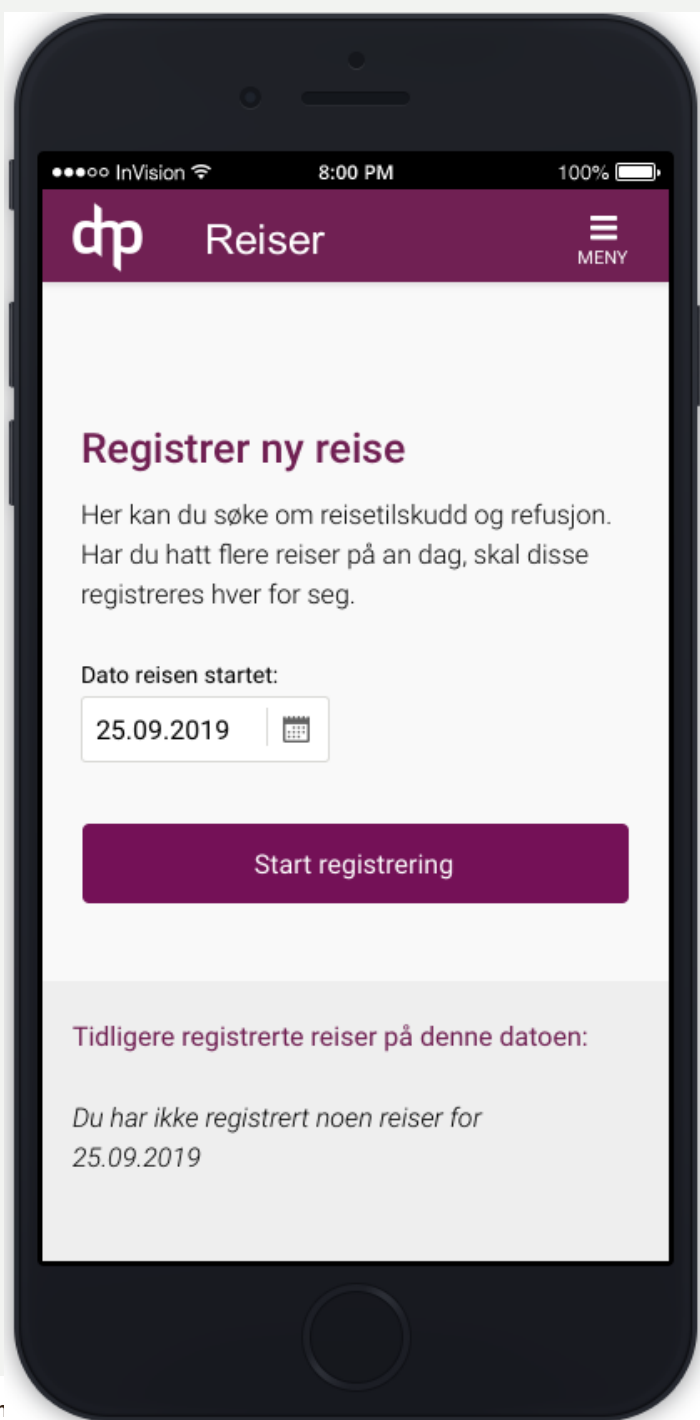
●●●○○ InVision 8:00 PM 100%

dnp Reiser MENY

Registrer ny reise

Her kan du søke om reisetilskudd og refusjon. Har du hatt flere reiser på an dag, skal disse registreres hver for seg.

Dato reisen startet:

25.09.2019

Start registrering

Tidligere registrerte reiser på denne datoen:

Du har ikke registrert noen reiser for 25.09.2019